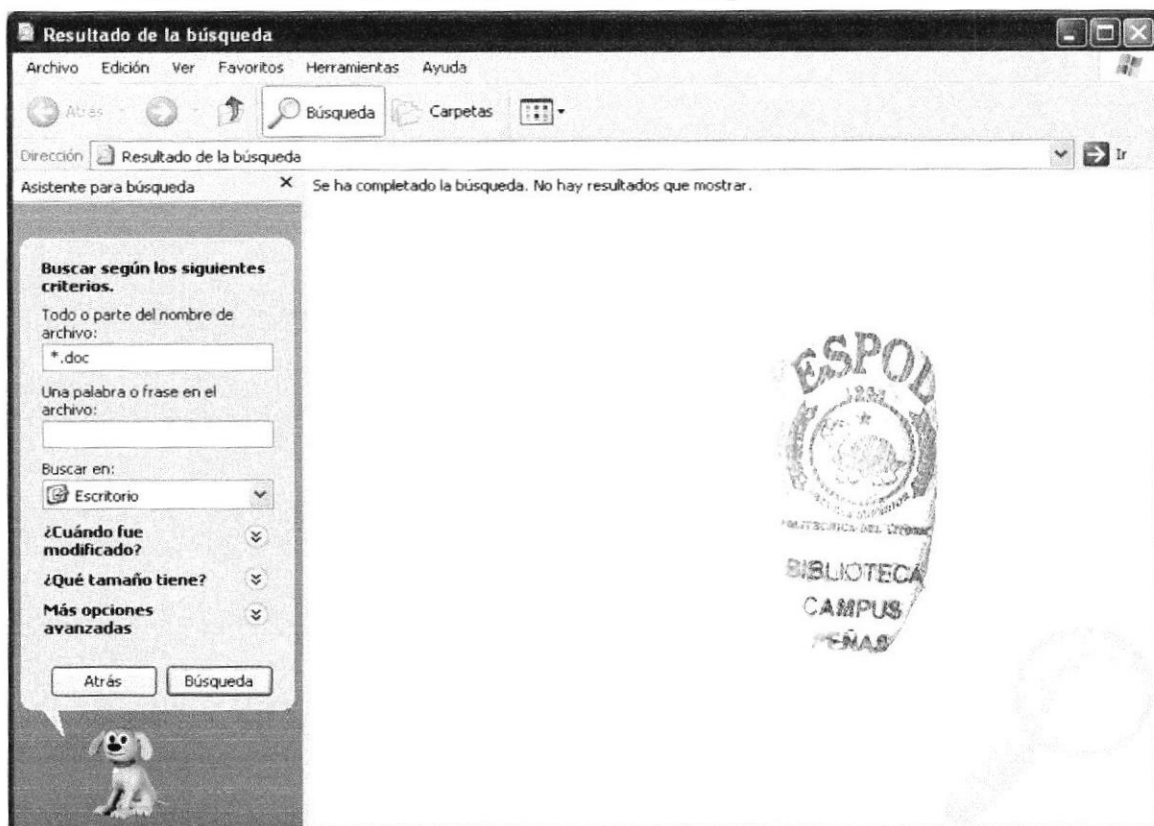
Resultado de la búsqueda

Archivo Edición Ver Favoritos Herramientas Ayuda

Atrás Búsqueda Carpetas

Dirección Resultado de la búsqueda Ir

Asistente para búsqueda ×

Se ha completado la búsqueda. No hay resultados que mostrar.

Buscar según los siguientes criterios.

Todo o parte del nombre de archivo:

*.doc

Una palabra o frase en el archivo:

Buscar en:

Escritorio

¿Cuándo fue modificado?

¿Qué tamaño tiene?

Más opciones avanzadas

Atrás Búsqueda

ESPOL

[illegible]

BIBLIOTECA

CAMPUS

PEÑAS